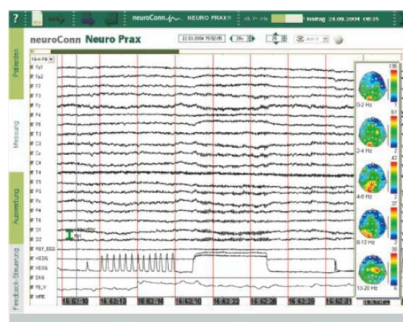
?

neuroConn NEURO PRAX

Montag 24.09.2004 09:25

neuroConn Neuro Prax

Patienten

Messung

Auswertung

Feedback-Steuerung

Fp1
Fp2
F7
F3
Fz
F4
F8
T3
C3
Cz
C4
T4
T5
P3
Pz
P4
T6
O1
O2

VEOG
HEOG
EKG

0-2 Hz

2-4 Hz

4-8 Hz

8-13 Hz

13-20 Hz

16:62:10
16:62:12
16:62:14
16:62:16
16:62:18
16:62:20
16:62:22
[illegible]